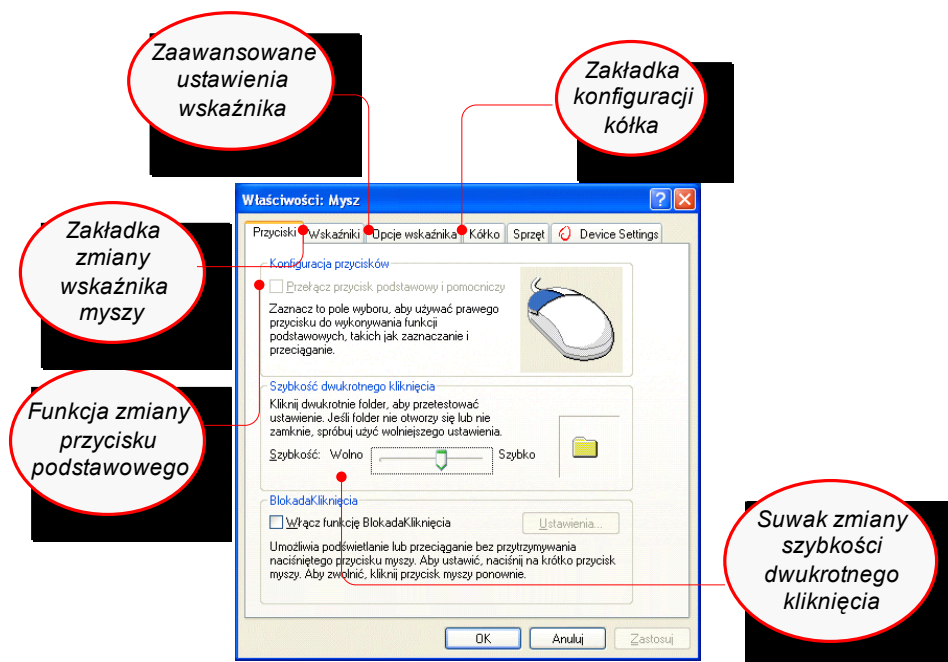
Zaawansowane ustawienia wskaźnika

Zakładka konfiguracji kółka

Zakładka zmiany wskaźnika myszy

Funkcja zmiany przycisku podstawowego

Suwak zmiany szybkości dwukrotnego kliknięcia

Właściwości: Mysz

Przyciski | Wskaźniki | Opcje wskaźnika | Kółko | Sprzęt | Device Settings

Konfiguracja przycisków

Przełącz przycisk podstawowy i pomocniczy

Zaznacz to pole wyboru, aby używać prawego przycisku do wykonywania funkcji podstawowych, takich jak zaznaczanie i przeciąganie.

Szybkość dwukrotnego kliknięcia

Kliknij dwukrotnie folder, aby przetestować ustawienie. Jeśli folder nie otworzy się lub nie zamknie, spróbuj użyć wolniejszego ustawienia.

Szybkość: Wolno Szybko

BlokadaKliknięcia

Włącz funkcję BlokadaKliknięcia

Ustawienia...

Umożliwia podświetlanie lub przeciąganie bez przytrzymywania naciśniętego przycisku myszy. Aby ustawić, naciśnij na krótko przycisk myszy. Aby zwolnić, kliknij przycisk myszy ponownie.

OK Anuluj Zastosuj